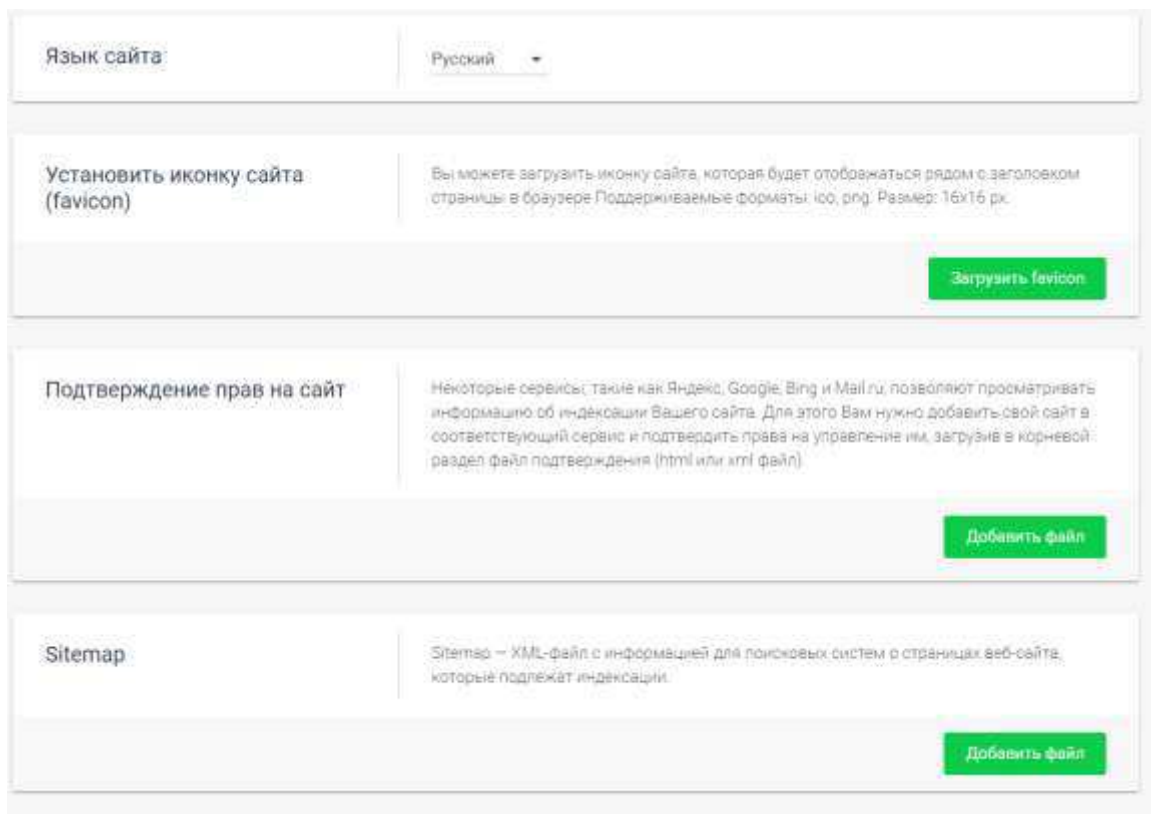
Язык сайта

Русский

Установить иконку сайта (favicon)

Вы можете загрузить иконку сайта, которая будет отображаться рядом с заголовком страницы в браузере Поддерживаемые форматы: ico, png. Размер: 16x16 px.

Загрузить favicon

Подтверждение прав на сайт

Некоторые сервисы, такие как Яндекс, Google, Bing и Mail.ru, позволяют просматривать информацию об индексации Вашего сайта. Для этого Вам нужно добавить свой сайт в соответствующий сервис и подтвердить права на управление им, загрузив в корневой раздел файл подтверждения (html или xml файл).

Добавить файл

Sitemap

Sitemap — XML-файл с информацией для поисковых систем о страницах веб-сайта, которые подлежат индексации.

Добавить файл